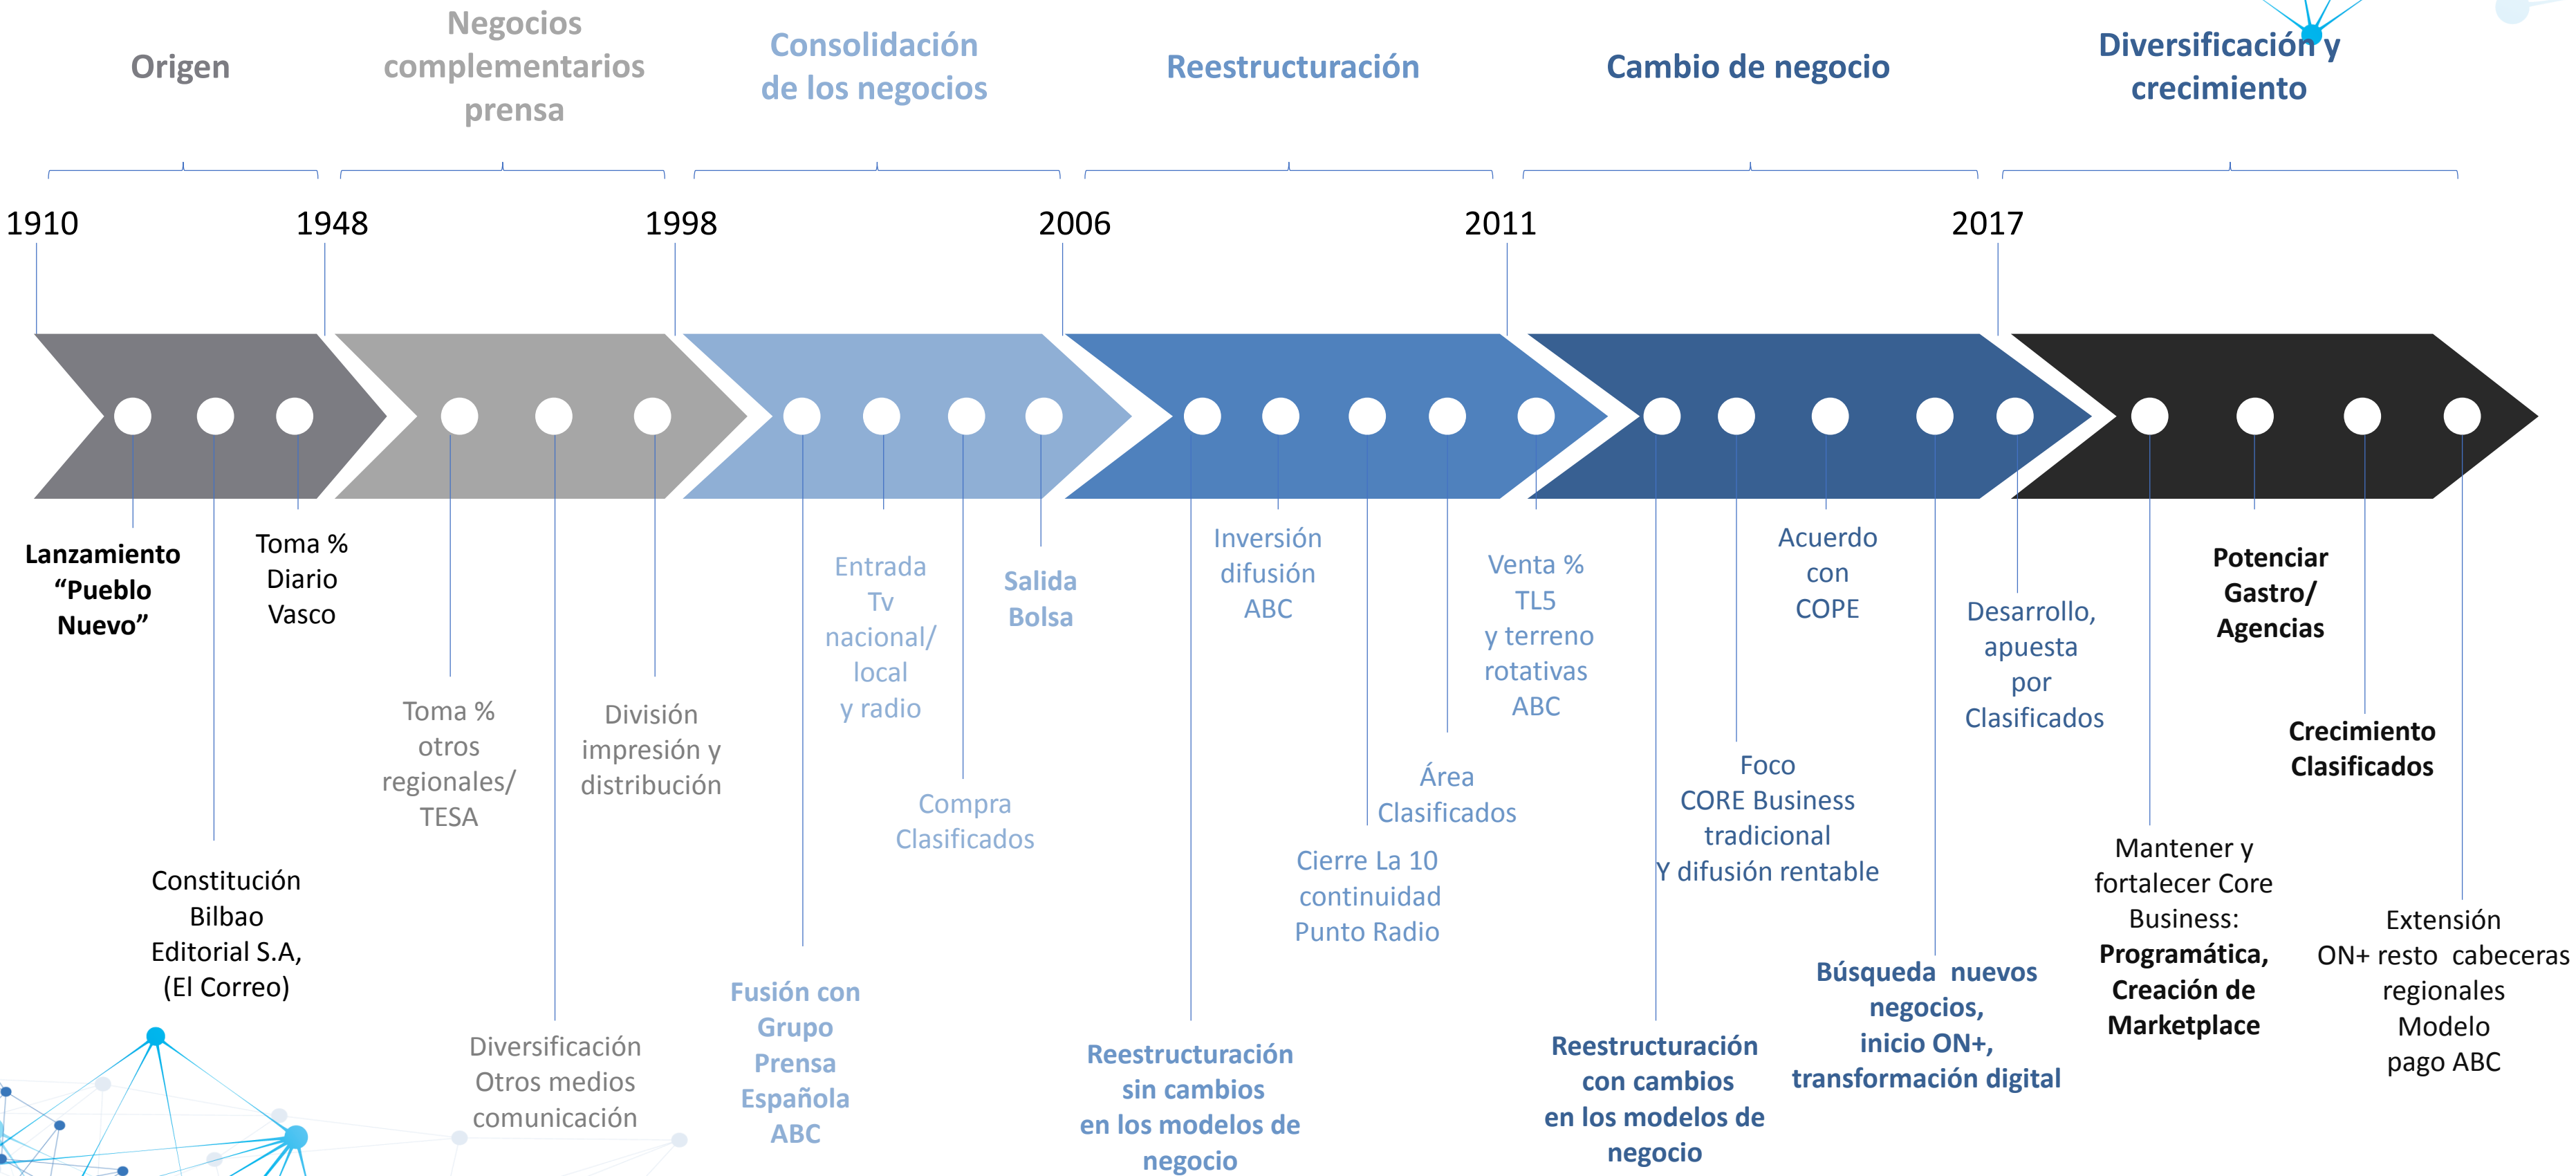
Origen

Negocios complementarios prensa

Consolidación de los negocios

Reestructuración

Cambio de negocio

Diversificación y crecimiento

1910

1948

1998

2006

2011

2017

Lanzamiento "Pueblo Nuevo"

Toma % Diario Vasco

Constitución Bilbao Editorial S.A, (El Correo)

Toma % otros regionales/ TESA

División impresión y distribución

Diversificación Otros medios comunicación

Entrada Tv nacional/ local y radio

Salida Bolsa

Compra Clasificados

Fusión con Grupo Prensa Española ABC

Inversión difusión ABC

Venta % TL5 y terreno rotativas ABC

Área Clasificados

Cierre La 10 continuidad Punto Radio

Reestructuración sin cambios en los modelos de negocio

Acuerdo con COPE

Foco CORE Business tradicional Y difusión rentable

Desarrollo, apuesta por Clasificados

Búsqueda nuevos negocios, inicio ON+, transformación digital

Reestructuración con cambios en los modelos de negocio

Potenciar Gastro/ Agencias

Crecimiento Clasificados

Mantener y fortalecer Core Business: Programática, Creación de Marketplace

Extensión ON+ resto cabeceras regionales Modelo pago ABC